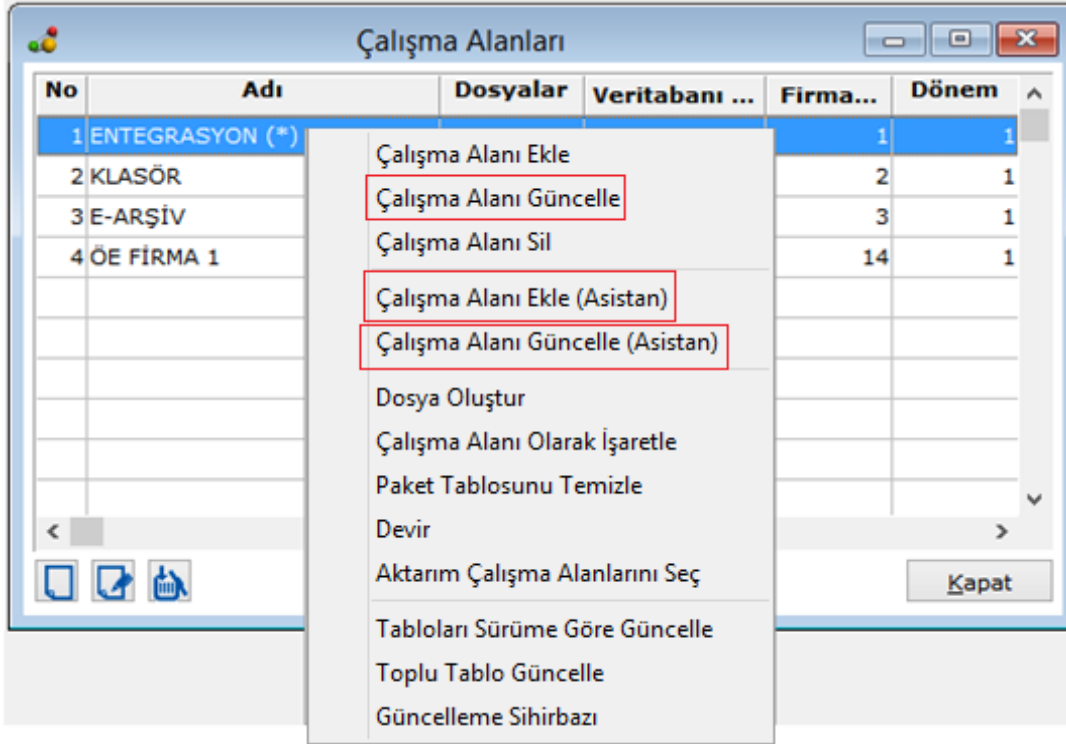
Çalışma Alanları

| No | Adı | Dosyalar | Veritabanı ... | Firma... | Dönem |
|---|---|---|---|---|---|
| 1 | ENTEGRASYON (*) | | | 1 | 1 |
| 2 | KLASÖR | | | 2 | 1 |
| 3 | E-ARŞİV | | | 3 | 1 |
| 4 | ÖE FİRMA 1 | | | 14 | 1 |

Çalışma Alanı Ekle
Çalışma Alanı Güncelle
Çalışma Alanı Sil
Çalışma Alanı Ekle (Asistan)
Çalışma Alanı Güncelle (Asistan)
Dosya Oluştur
Çalışma Alanı Olarak İşaretle
Paket Tablosunu Temizle
Devir
Aktarım Çalışma Alanlarını Seç
Tabloları Sürüme Göre Güncelle
Toplu Tablo Güncelle
Güncelleme Sihirbazı

Kapat